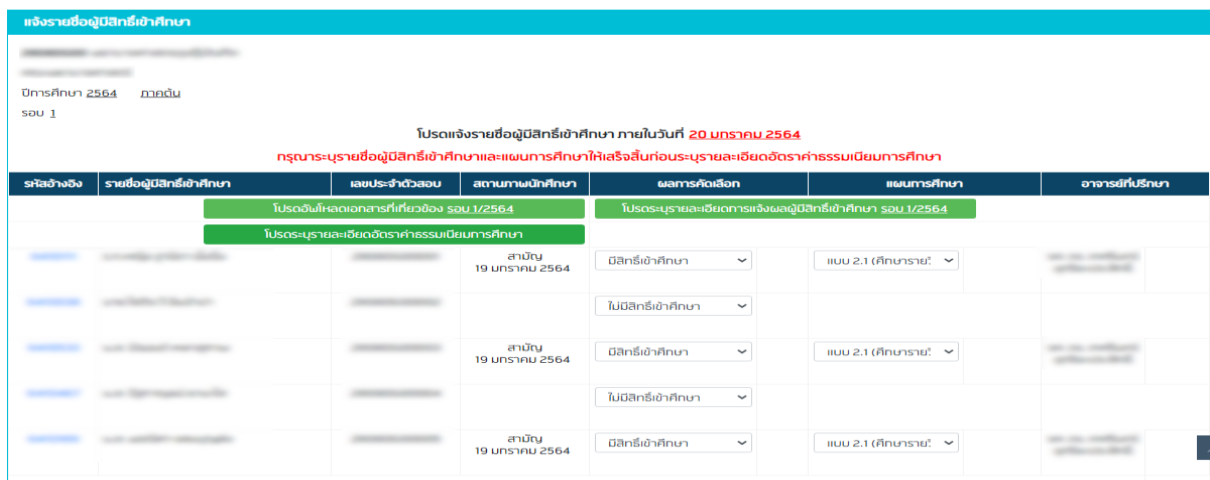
แจ้งรายชื่อผู้มีสิทธิ์เข้าศึกษา

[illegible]

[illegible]

ปีการศึกษา 2564 ภาคต้น

รอบ 1

โปรดแจ้งรายชื่อผู้มีสิทธิ์เข้าศึกษา ภายในวันที่ 20 มกราคม 2564

กรุณาระบุรายชื่อผู้มีสิทธิ์เข้าศึกษาและแผนการศึกษาให้เสร็จสิ้นก่อนระบุรายละเอียดอัตราค่าธรรมเนียมการศึกษา

| รหัสอ้างอิง | รายชื่อผู้มีสิทธิ์เข้าศึกษา | เลขประจำตัวสอบ | สถานภาพนักศึกษา | ผลการคัดเลือก | แผนการศึกษา | อาจารย์ที่ปรึกษา |
|---|---|---|---|---|---|---|
| | โปรดอัพโหลดเอกสารที่เกี่ยวข้อง รอบ 1/2564 | | | โปรดระบุรายละเอียดการแจ้งผลผู้มีสิทธิ์เข้าศึกษา รอบ 1/2564 | | |
| | โปรดระบุรายละเอียดอัตราค่าธรรมเนียมการศึกษา | | | | | |
| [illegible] | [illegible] | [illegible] | สามัญ 19 มกราคม 2564 | มีสิทธิ์เข้าศึกษา | แบบ 2.1 (ศึกษาราย | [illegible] |
| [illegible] | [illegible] | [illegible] | | ไม่มีสิทธิ์เข้าศึกษา | | |
| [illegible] | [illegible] | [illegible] | สามัญ 19 มกราคม 2564 | มีสิทธิ์เข้าศึกษา | แบบ 2.1 (ศึกษาราย | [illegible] |
| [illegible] | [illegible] | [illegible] | | ไม่มีสิทธิ์เข้าศึกษา | | |
| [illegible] | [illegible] | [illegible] | สามัญ 19 มกราคม 2564 | มีสิทธิ์เข้าศึกษา | แบบ 2.1 (ศึกษาราย | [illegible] |